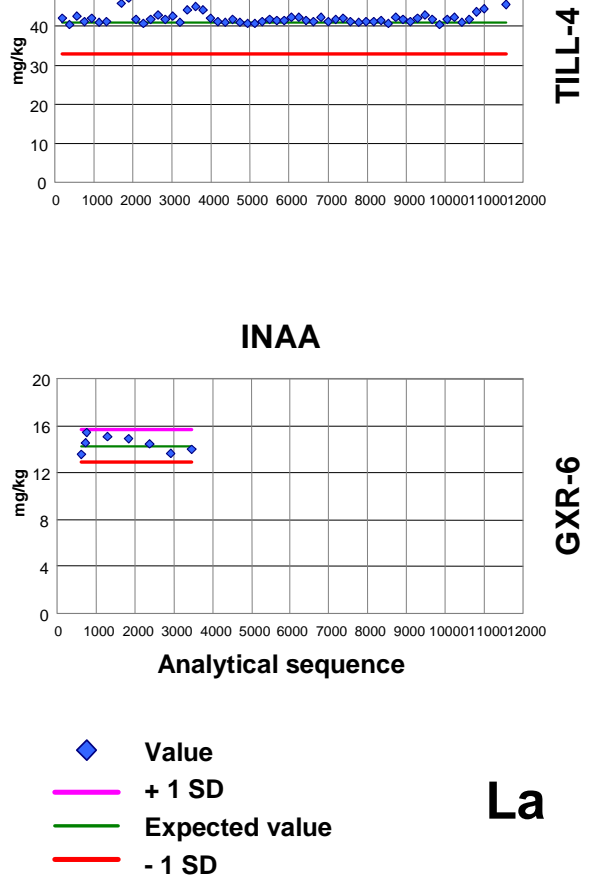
40
30
20
10
0
mg/kg
0 1000 2000 3000 4000 5000 6000 7000 8000 9000 10000 11000 12000
TILL-4

INAA

20
16
12
8
4
0
mg/kg
0 1000 2000 3000 4000 5000 6000 7000 8000 9000 10000 11000 12000
GXR-6

Analytical sequence

Value
+ 1 SD
Expected value
- 1 SD

La